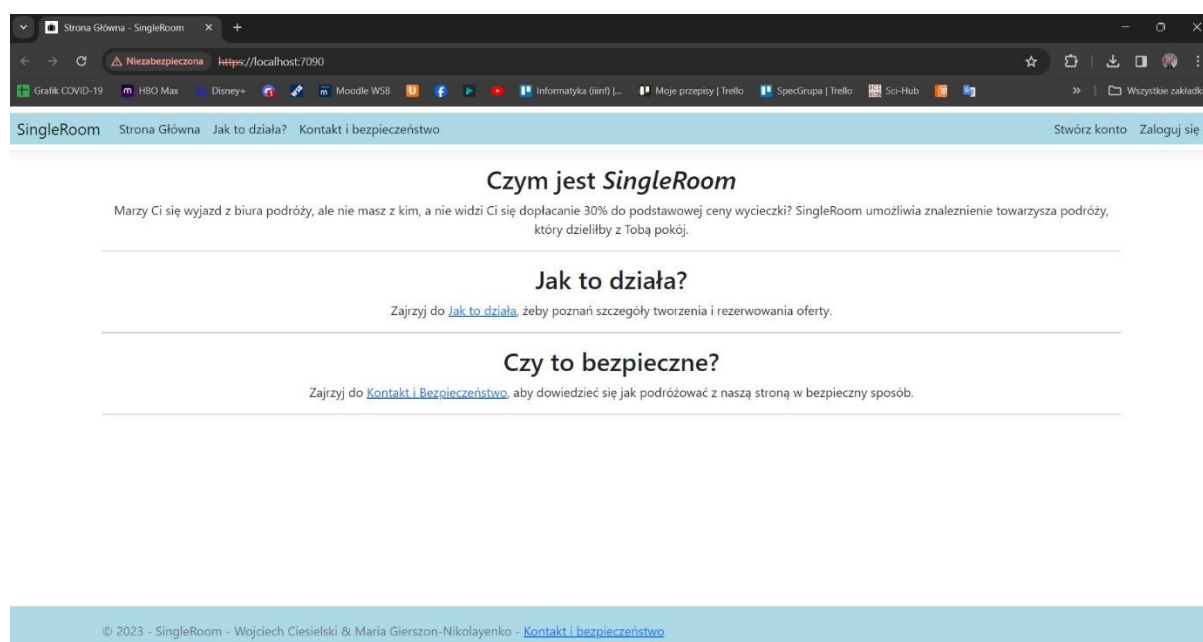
Strona Główna - SingleRoom

Niezabezpieczona https://localhost:7090

Grafik COVID-19 HBO Max Disney+ Moodle WSB Informatyka (iiinf) |... Moje przepisy | Trello SpecGrupa | Trello Sci-Hub » Wszystkie zakładk

SingleRoom Strona Główna Jak to działa? Kontakt i bezpieczeństwo Stwórz konto Zaloguj się

Czym jest *SingleRoom*

Marzy Ci się wyjazd z biura podróży, ale nie masz z kim, a nie widzi Ci się dopłacanie 30% do podstawowej ceny wycieczki? SingleRoom umożliwia znaleznienie towarzysza podróży, który dzieliłby z Tobą pokój.

Jak to działa?

Zajrzyj do Jak to działa, żeby poznań szczegóły tworzenia i rezerwowania oferty.

Czy to bezpieczne?

Zajrzyj do Kontakt i Bezpieczeństwo, aby dowiedzieć się jak podróżować z naszą stroną w bezpieczny sposób.

© 2023 - SingleRoom - Wojciech Ciesielski & Maria Gierszon-Nikolayenko - Kontakt i bezpieczeństwo